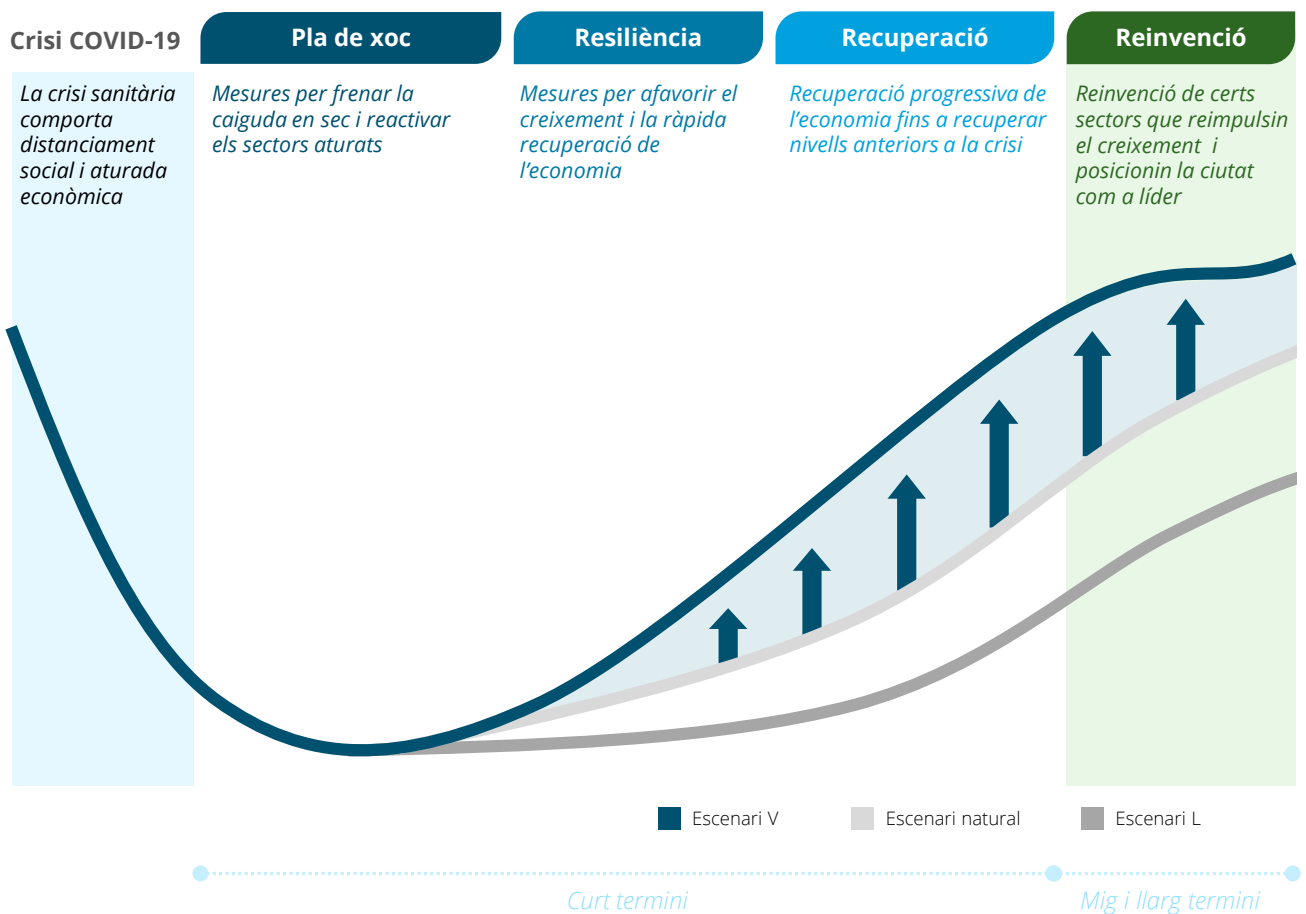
Crisi COVID-19

La crisi sanitària comporta distanciament social i aturada econòmica

Pla de xoc

Mesures per frenar la caiguda en sec i reactivar els sectors aturats

Resiliència

Mesures per afavorir el creixement i la ràpida recuperació de l'economia

Recuperació

Recuperació progressiva de l'economia fins a recuperar nivells anteriors a la crisi

Reinvenció

Reinvenció de certs sectors que reimpulsin el creixement i posicionin la ciutat com a líder

Escenari V

Escenari natural

Escenari L

Curt termini

Mig i llarg termini